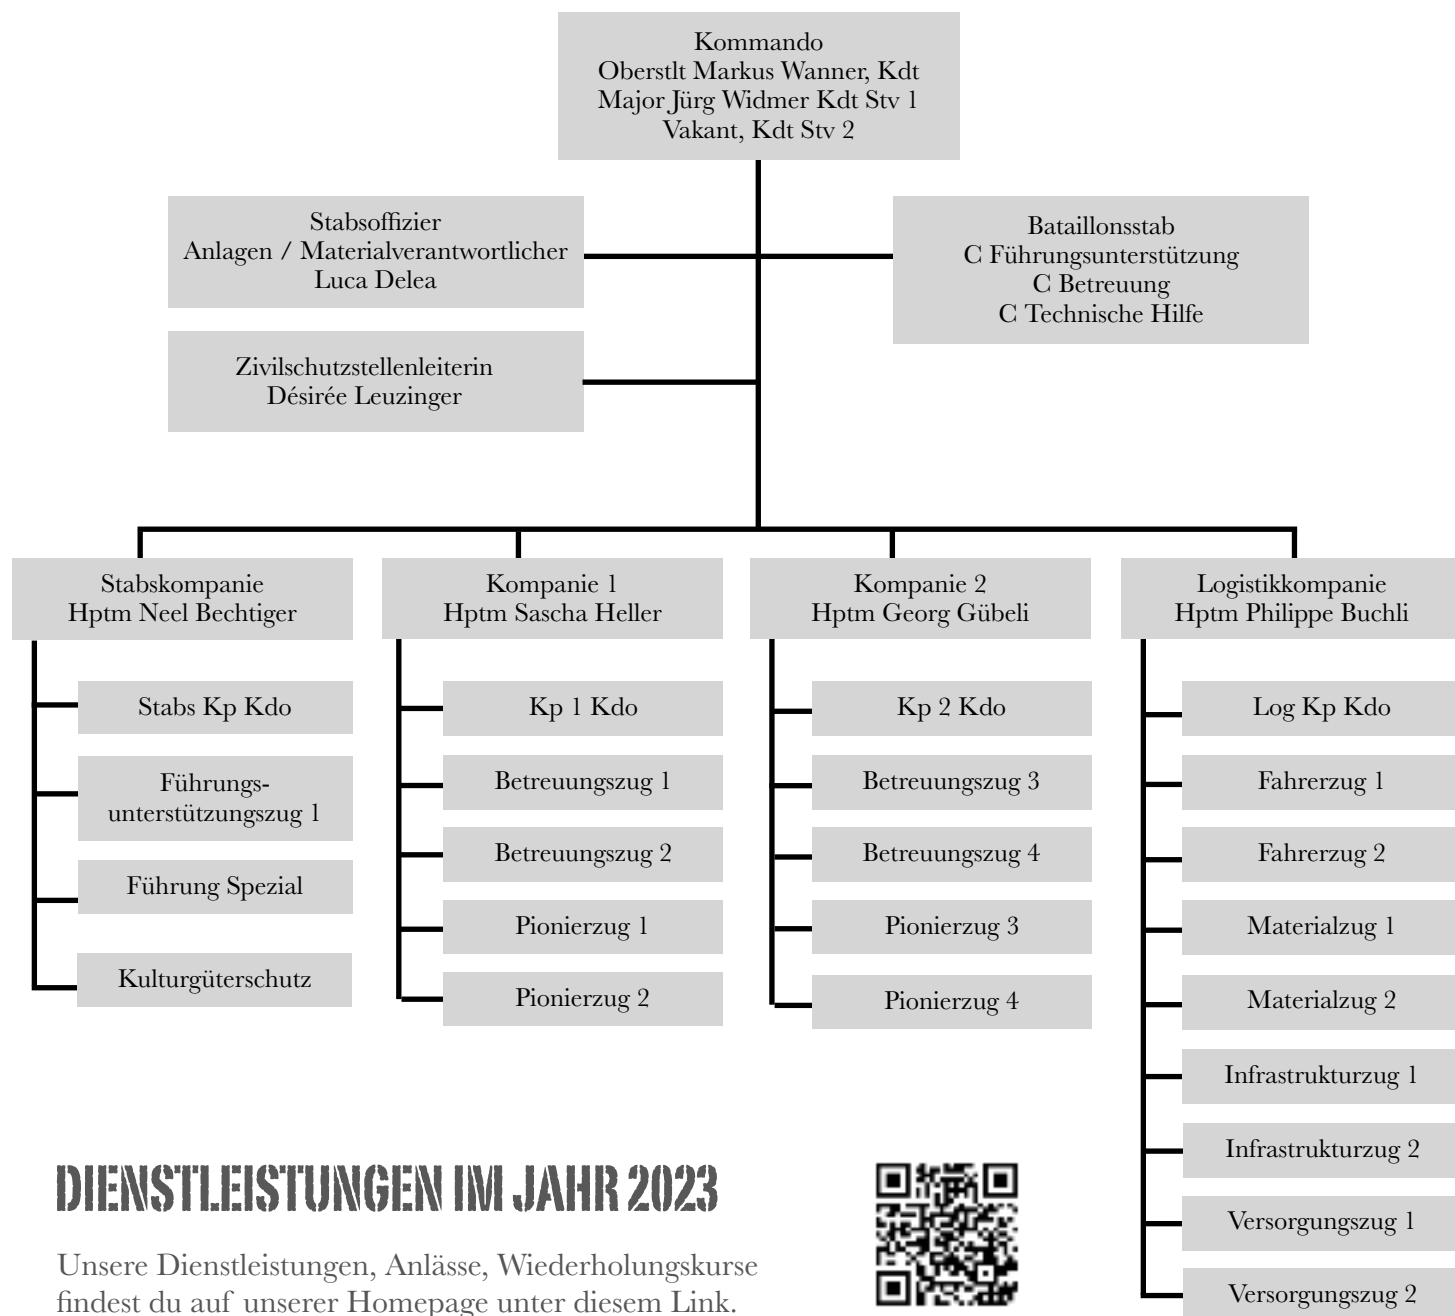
Kommando
Oberstlt Markus Wanner, Kdt
Major Jürg Widmer Kdt Stv 1
Vakant, Kdt Stv 2

Stabsoffizier
Anlagen / Materialverantwortlicher
Luca Delea

Bataillonsstab
C Führungsunterstützung
C Betreuung
C Technische Hilfe

Zivilschutzstellenleiterin
Désirée Leuzinger

Stabskompanie
Hptm Neel Bechtiger

Stabs Kp Kdo

Führungsunterstützungszug 1

Führung Spezial

Kulturgüterschutz

Kompanie 1
Hptm Sascha Heller

Kp 1 Kdo

Betreuungszug 1

Betreuungszug 2

Pionierzug 1

Pionierzug 2

Kompanie 2
Hptm Georg Gübeli

Kp 2 Kdo

Betreuungszug 3

Betreuungszug 4

Pionierzug 3

Pionierzug 4

Logistikkompanie
Hptm Philippe Buchli

Log Kp Kdo

Fahrerzug 1

Fahrerzug 2

Materialzug 1

Materialzug 2

Infrastrukturzug 1

Infrastrukturzug 2

Versorgungszug 1

Versorgungszug 2

DIENSTLEISTUNGEN IM JAHR 2023

Unsere Dienstleistungen, Anlässe, Wiederholungskurse findest du auf unserer Homepage unter diesem Link.